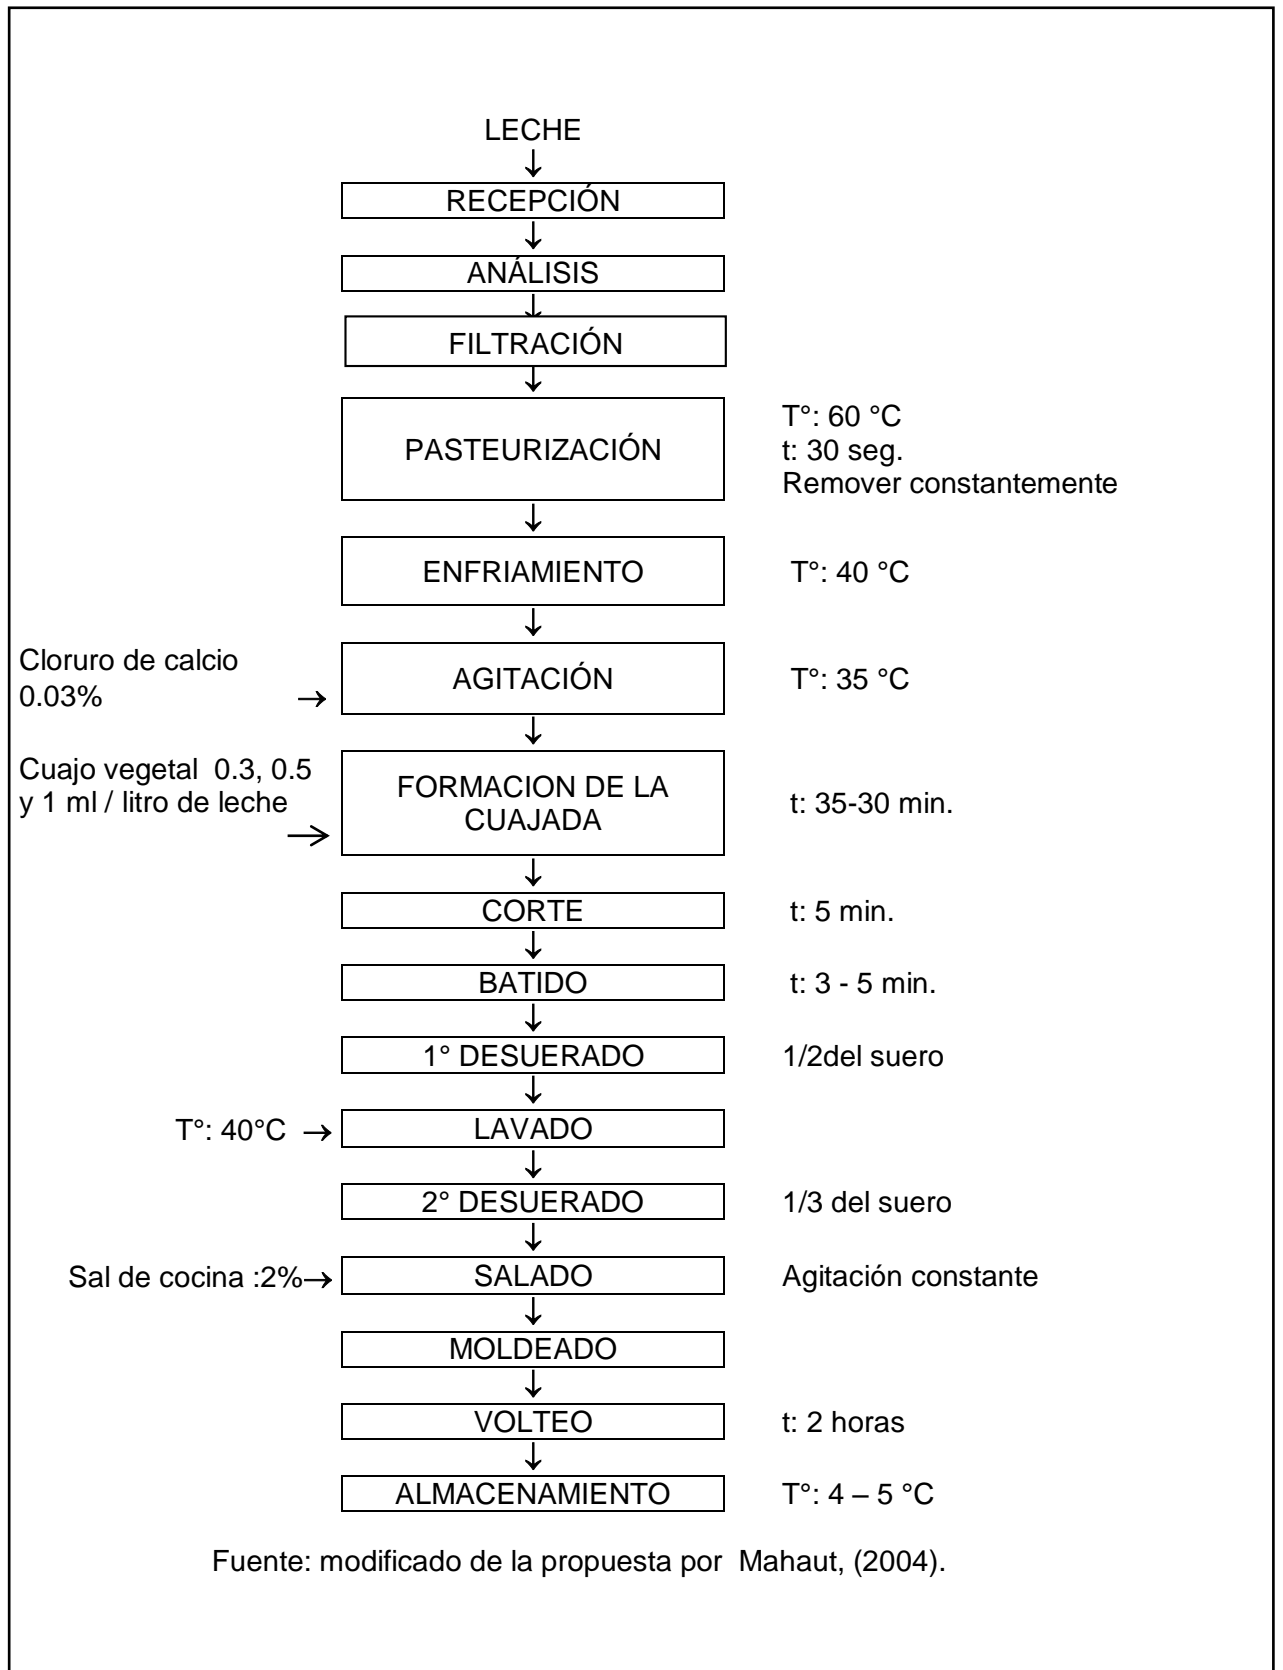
LECHE

RECEPCIÓN

ANÁLISIS

FILTRACIÓN

PASTEURIZACIÓN

T°: 60 °C
t: 30 seg.
Remover constantemente

ENFRIAMIENTO

T°: 40 °C

Cloruro de calcio 0.03%

AGITACIÓN

T°: 35 °C

Cuajo vegetal 0.3, 0.5 y 1 ml / litro de leche

FORMACION DE LA CUAJADA

t: 35-30 min.

CORTE

t: 5 min.

BATIDO

t: 3 - 5 min.

1° DESUERADO

1/2del suero

T°: 40°C

LAVADO

2° DESUERADO

1/3 del suero

Sal de cocina :2%

SALADO

Agitación constante

MOLDEADO

VOLTEO

t: 2 horas

ALMACENAMIENTO

T°: 4 – 5 °C

Fuente: modificado de la propuesta por Mahaut, (2004).